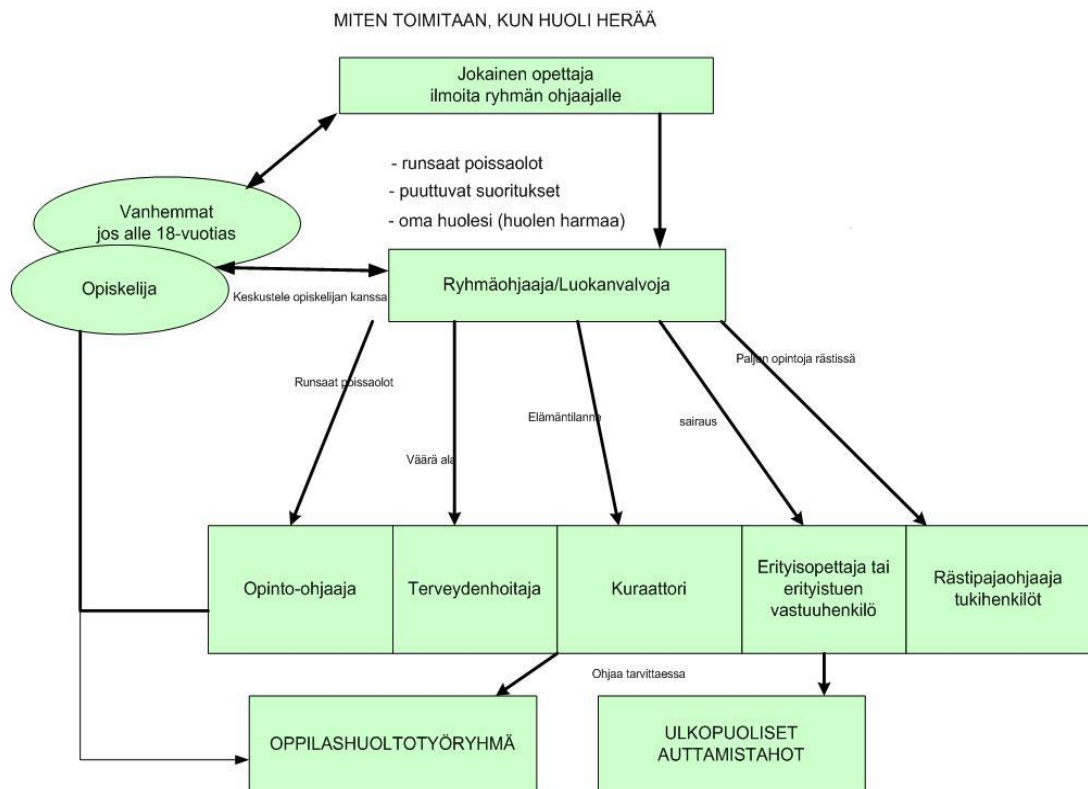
MITEN TOIMITAAN, KUN HUOLI HERÄÄ

Jokainen opettaja ilmoita ryhmän ohjaajalle

- runsaat poissaolot
- puuttuvat suoritukset
- oma huolesi (huolen harmaa)

Vanhemmat jos alle 18-vuotias

Opiskelija

Keskustele opiskelijan kanssa

Ryhmäohjaaja/Luokanvalvoja

Runsaat poissaolot

Väärä ala

Elämäntilanne

sairaus

Paljon opintoja rästissä

Opinto-ohjaaja

Terveydenhoitaja

Kuraattori

Erityisopettaja tai erityistuen vastuuhenkilö

Rästipajaohjaaja tukihenkilöt

Ohjaa tarvittaessa

OPPILASHUOLTOTYÖRYHMÄ

ULKOPUOLISET AUTTAMISTAHOT